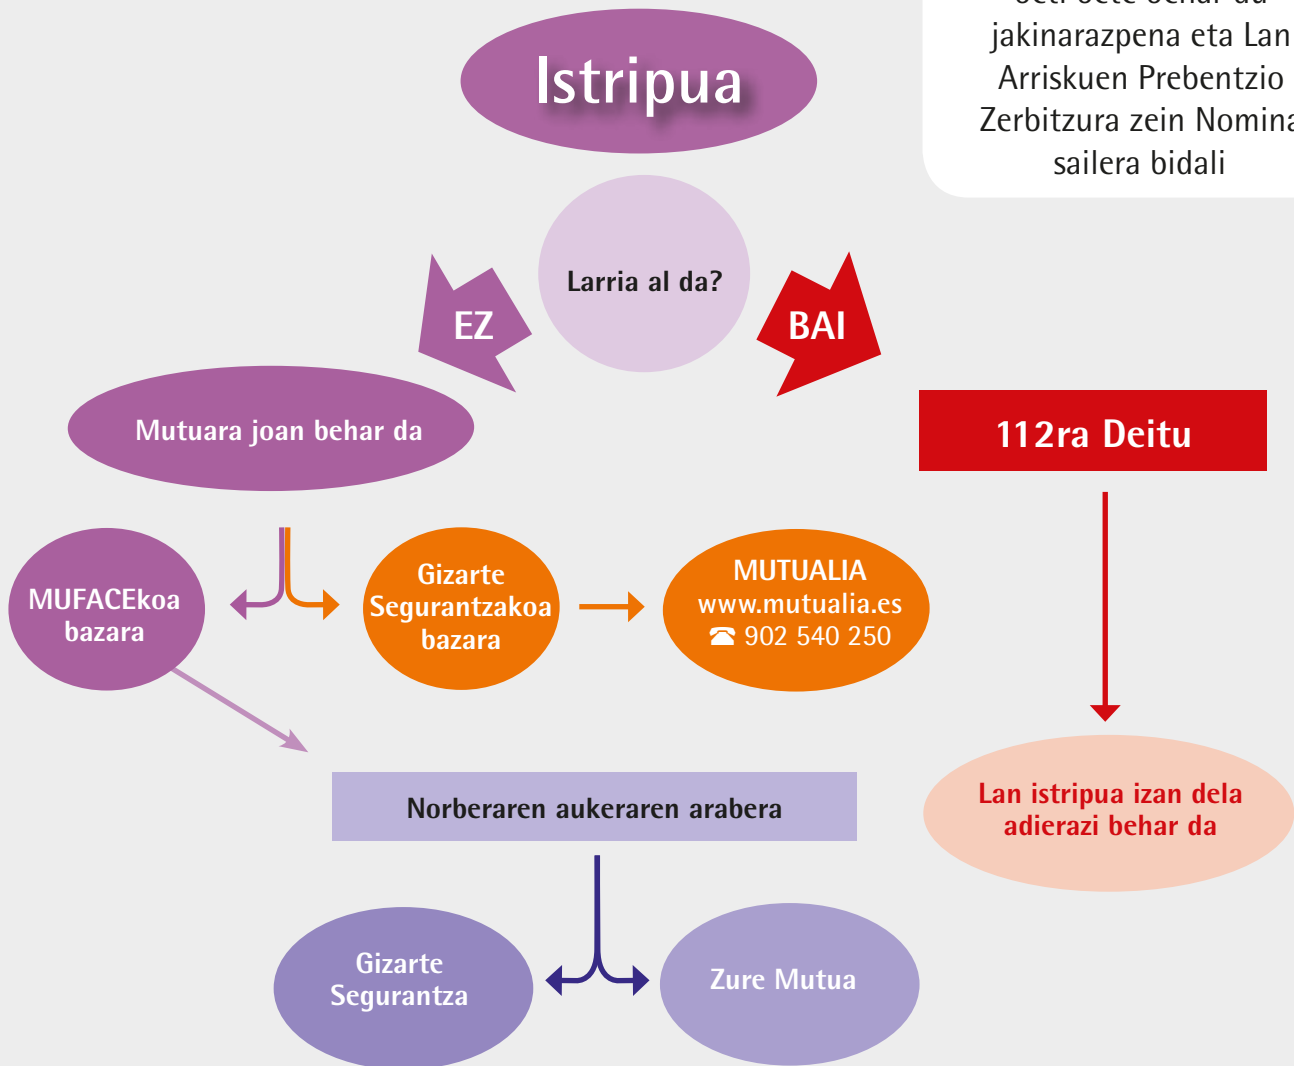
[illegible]
jakinarazpena eta Lan
Arriskuen Prebentzio
Zerbitzura zein Nomina
sailera bidali

Istripua

Larria al da?

EZ

BAI

Mutuara joan behar da

112ra Deitu

MUFACEkoa bazara

Gizarte Segurantzakoa bazara

MUTUALIA
www.mutualia.es
☎ 902 540 250

Lan istripua izan dela adierazi behar da

Norberaren aukeraren arabera

Gizarte Segurantza

Zure Mutua